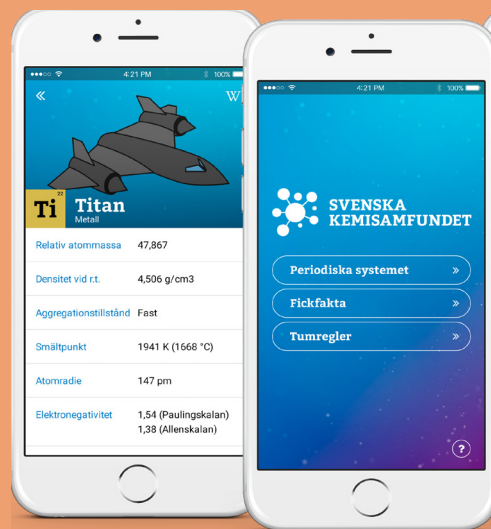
4:21 PM 100%

«

W

22
Ti
Titan
Metall

| | |
|---|---|
| Relativ atommassa | 47,867 |
| Densitet vid r.t. | 4,506 g/cm3 |
| Aggregationstillstånd | Fast |
| Smältpunkt | 1941 K (1668 °C) |
| Atomradie | 147 pm |
| Elektronegativitet | 1,54 (Paulingskalan) 1,38 (Allenskalan) |

4:21 PM 100%

SVENSKA KEMISAMFUNDET

Periodiska systemet »

Fickfakta »

Tumregler »

?